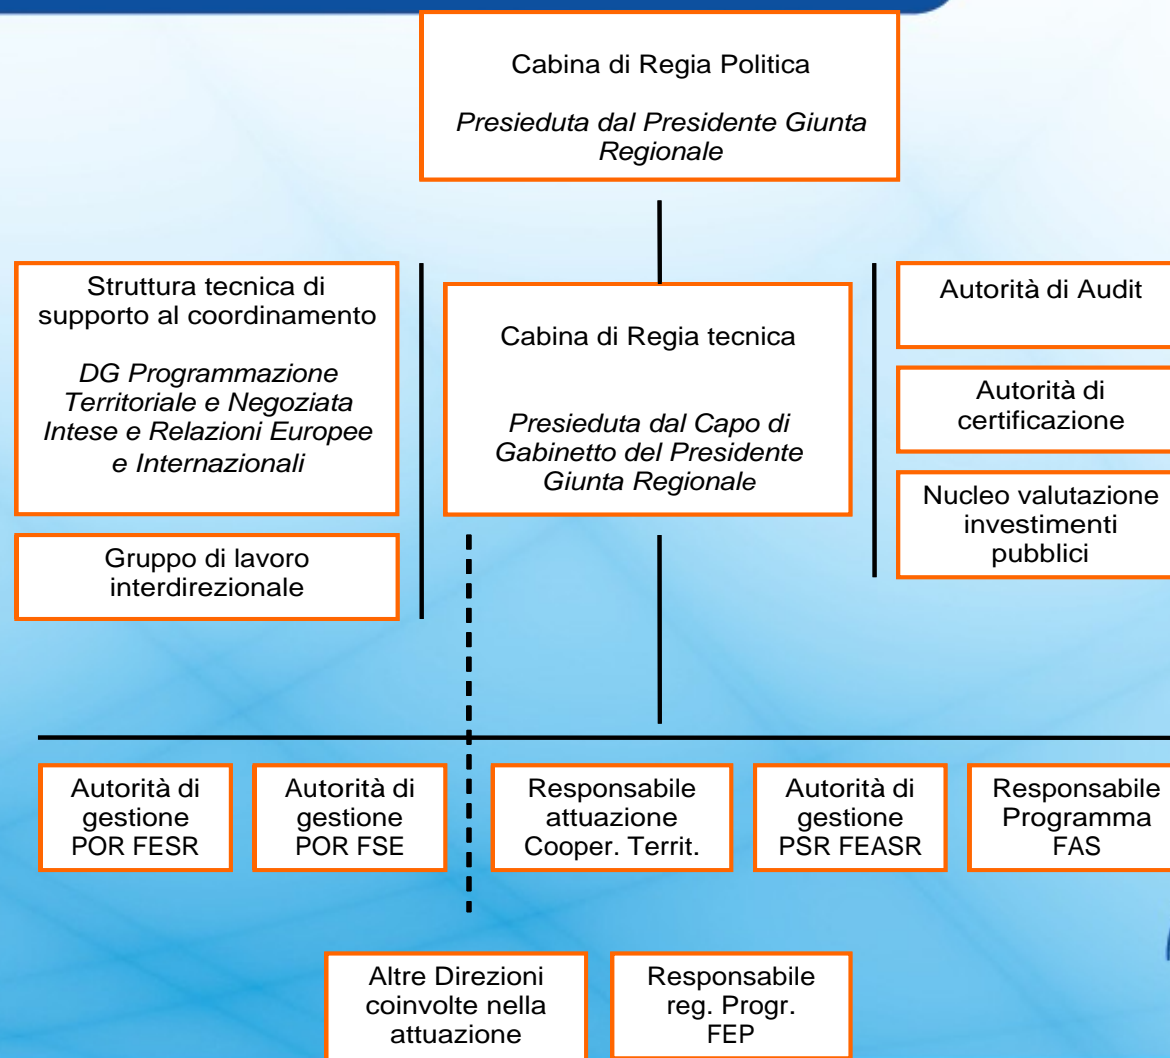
Cabina di Regia Politica

Presieduta dal Presidente Giunta Regionale

Struttura tecnica di supporto al coordinamento

DG Programmazione Territoriale e Negoziata Intese e Relazioni Europee e Internazionali

Gruppo di lavoro interdirezionale

Cabina di Regia tecnica

Presieduta dal Capo di Gabinetto del Presidente Giunta Regionale

Autorità di Audit

Autorità di certificazione

Nucleo valutazione investimenti pubblici

Autorità di gestione POR FESR

Autorità di gestione POR FSE

Responsabile attuazione Cooper. Territ.

Autorità di gestione PSR FEASR

Responsabile Programma FAS

Altre Direzioni coinvolte nella attuazione

Responsabile reg. Progr. FEP